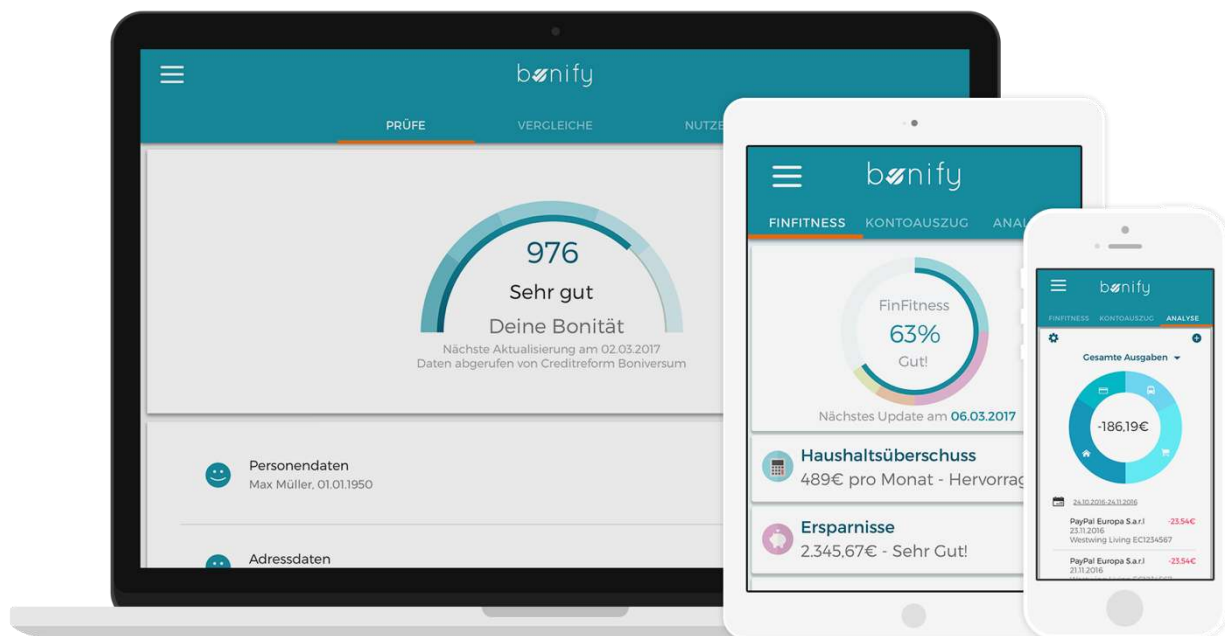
bonify

PRÜFE VERGLEICHE NUTZE

976
Sehr gut
Deine Bonität
Nächste Aktualisierung am 02.03.2017
Daten abgerufen von Creditreform Boniversum

Personendaten
Max Müller, 01.01.1950

Adressdaten

bonify

FINFITNESS KONTOAUSZUG ANAL

FinFitness
63%
Gut!
Nächstes Update am 06.03.2017

Haushaltsüberschuss
489€ pro Monat - Hervorrag

Ersparnisse
2.345,67€ - Sehr Gut!

bonify

FINFITNESS KONTOAUSZUG ANALYSE

Gesamte Ausgaben

-186,19€

24.10.2016-24.11.2016

PayPal Europa S.a.r.l -23.54€
23.11.2016
Westwing Living EC1234567

PayPal Europa S.a.r.l -23.54€
21.11.2016
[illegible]